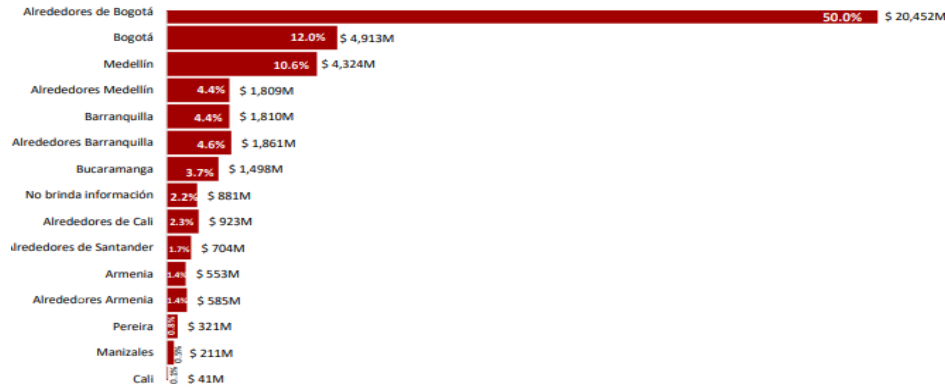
| | | |
|---|---|---|
| Alrededores de Bogotá | 50.0% | $ 20,452M |
| Bogotá | 12.0% | $ 4,913M |
| Medellín | 10.6% | $ 4,324M |
| Alrededores Medellín | 4.4% | $ 1,809M |
| Barranquilla | 4.4% | $ 1,810M |
| Alrededores Barranquilla | 4.6% | $ 1,861M |
| Bucaramanga | 3.7% | $ 1,498M |
| No brinda información | 2.2% | $ 881M |
| Alrededores de Cali | 2.3% | $ 923M |
| lrededores de Santander | 1.7% | $ 704M |
| Armenia | 1.4% | $ 553M |
| Alrededores Armenia | 1.4% | $ 585M |
| Pereira | 0.8% | $ 321M |
| Manizales | 0.5% | $ 211M |
| Cali | 0.1% | $ 41M |